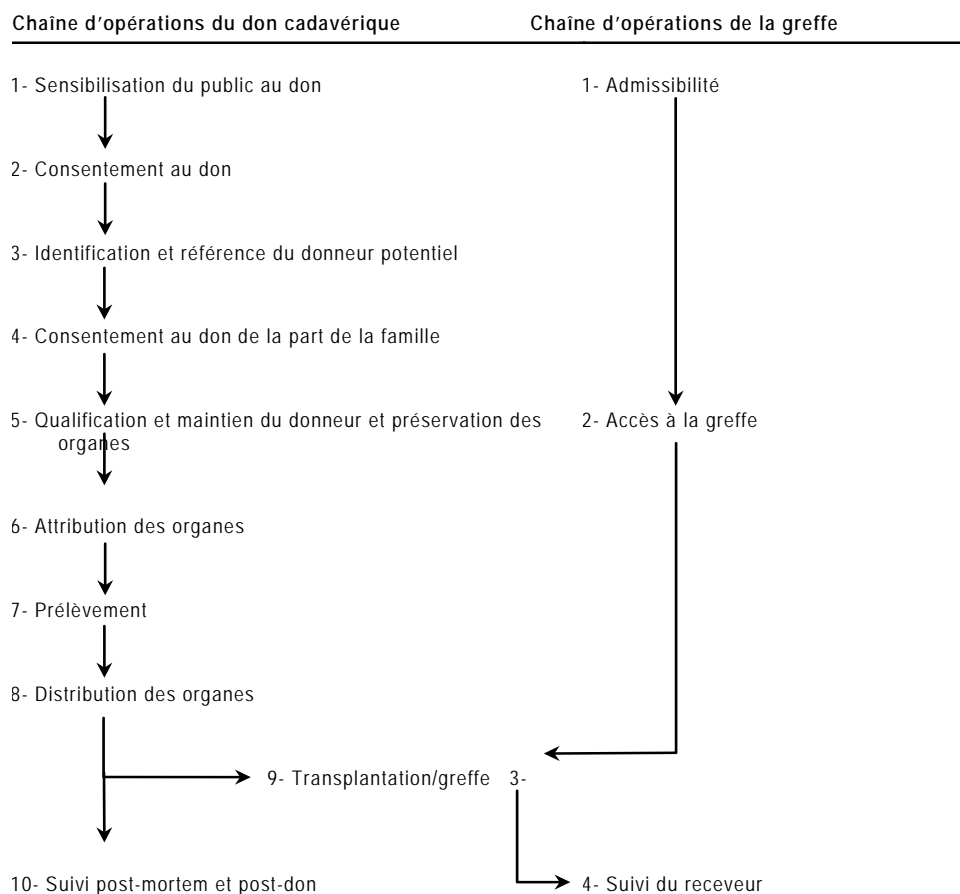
Chaîne d'opérations du don cadavérique

1- Sensibilisation du public au don

2- Consentement au don

3- Identification et référence du donneur potentiel

4- Consentement au don de la part de la famille

5- Qualification et maintien du donneur et préservation des organes

6- Attribution des organes

7- Prélèvement

8- Distribution des organes

9- Transplantation/greffe 3-

10- Suivi post-mortem et post-don

Chaîne d'opérations de la greffe

1- Admissibilité

2- Accès à la greffe

4- Suivi du receveur